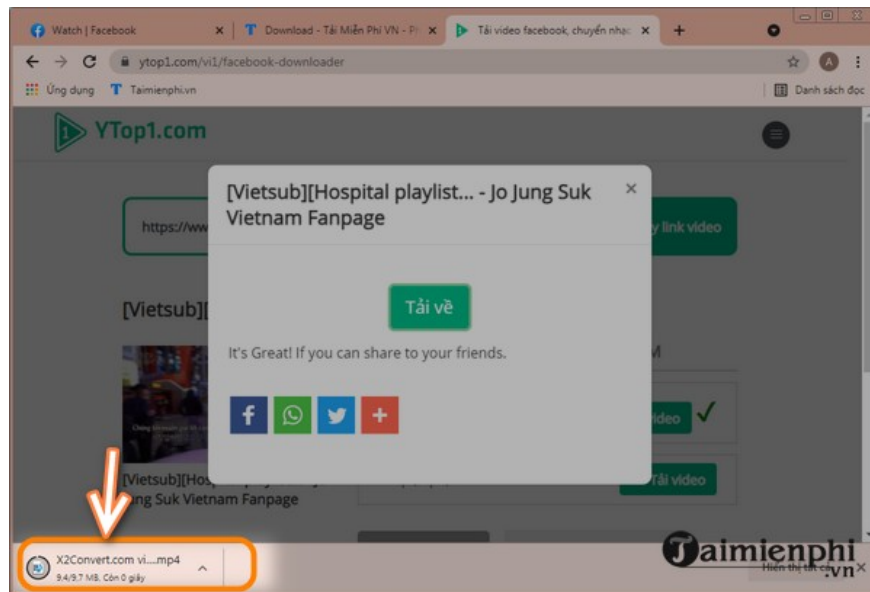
Watch | Facebook ×
Download - Tải Miễn Phí VN - Pl ×
Tải video facebook, chuyển nhạc ×
+

ytop1.com/vi1/facebook-downloader

A

Ứng dụng
Taimienphi.vn
Danh sách đọc

YTop1.com

https://ww

y link video

[Vietsub][

M

[Vietsub][Hospital playlist... - Jo Jung Suk Vietnam Fanpage ×

Tải về

It's Great! If you can share to your friends.

ideo

Tải video

[Vietsub][Hos
ng Suk Vietnam Fanpage

X2Convert.com vi....mp4
9.4/9.7 MB, Còn 0 giây

Hiển thị tất cả
Taimienphi
.vn
×